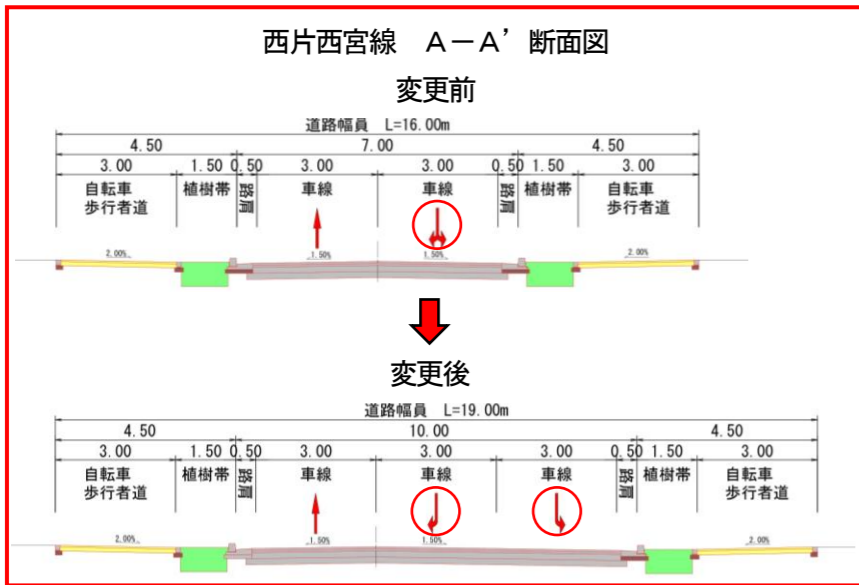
西片西宮線　A－A’断面図

変更前

道路幅員　L=16.00m

| 4.50 | | | 7.00 | | | 4.50 | |
|---|---|---|---|---|---|---|---|
| 3.00 | 1.50 | 0.50 | 3.00 | 3.00 | 0.50 | 1.50 | 3.00 |
| 自転車歩行者道 | 植樹帯 | 路肩 | 車線 | 車線 | 路肩 | 植樹帯 | 自転車歩行者道 |

2.00%　1.50%　1.50%　2.00%

変更後

道路幅員　L=19.00m

| 4.50 | | | 10.00 | | | | 4.50 | |
|---|---|---|---|---|---|---|---|---|
| 3.00 | 1.50 | 0.50 | 3.00 | 3.00 | 3.00 | 0.50 | 1.50 | 3.00 |
| 自転車歩行者道 | 植樹帯 | 路肩 | 車線 | 車線 | 車線 | 路肩 | 植樹帯 | 自転車歩行者道 |

2.00%　1.50%　1.50%　2.00%